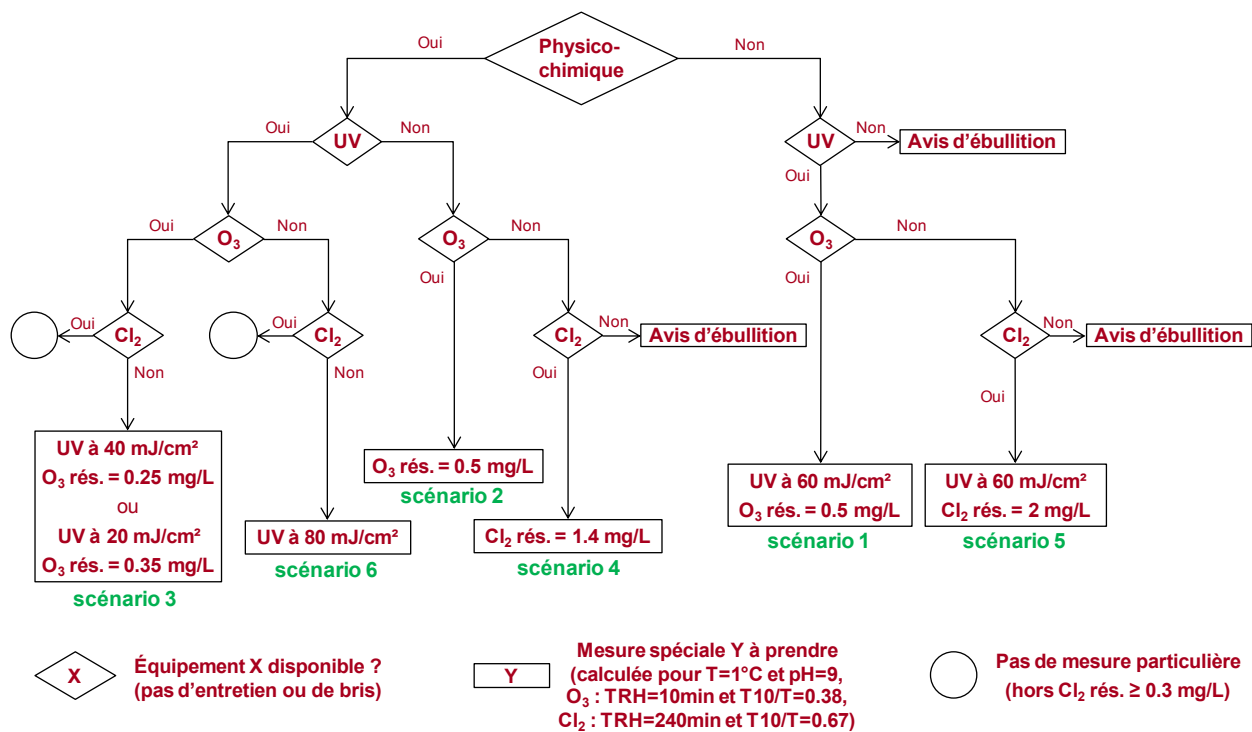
Physico-chimique

Oui

Non

UV

Oui

Non

UV

Non

Avis d'ébullition

Oui

$O_3$

Oui

Non

$O_3$

Oui

Non

$O_3$

Oui

Non

$Cl_2$

Oui

Non

$Cl_2$

Oui

Non

$Cl_2$

Oui

Non

Avis d'ébullition

$Cl_2$

Oui

Non

Avis d'ébullition

UV à 40 mJ/cm²
$O_3$ rés. = 0.25 mg/L
ou
UV à 20 mJ/cm²
$O_3$ rés. = 0.35 mg/L

scénario 3

UV à 80 mJ/cm²

scénario 6

$O_3$ rés. = 0.5 mg/L

scénario 2

$Cl_2$ rés. = 1.4 mg/L

scénario 4

UV à 60 mJ/cm²
$O_3$ rés. = 0.5 mg/L

scénario 1

UV à 60 mJ/cm²
$Cl_2$ rés. = 2 mg/L

scénario 5

X

Équipement X disponible ?
(pas d'entretien ou de bris)

Y

Mesure spéciale Y à prendre
(calculée pour T=1°C et pH=9,
$O_3$ : TRH=10min et T10/T=0.38,
$Cl_2$ : TRH=240min et T10/T=0.67)

Pas de mesure particulière
(hors $Cl_2$ rés. ≥ 0.3 mg/L)